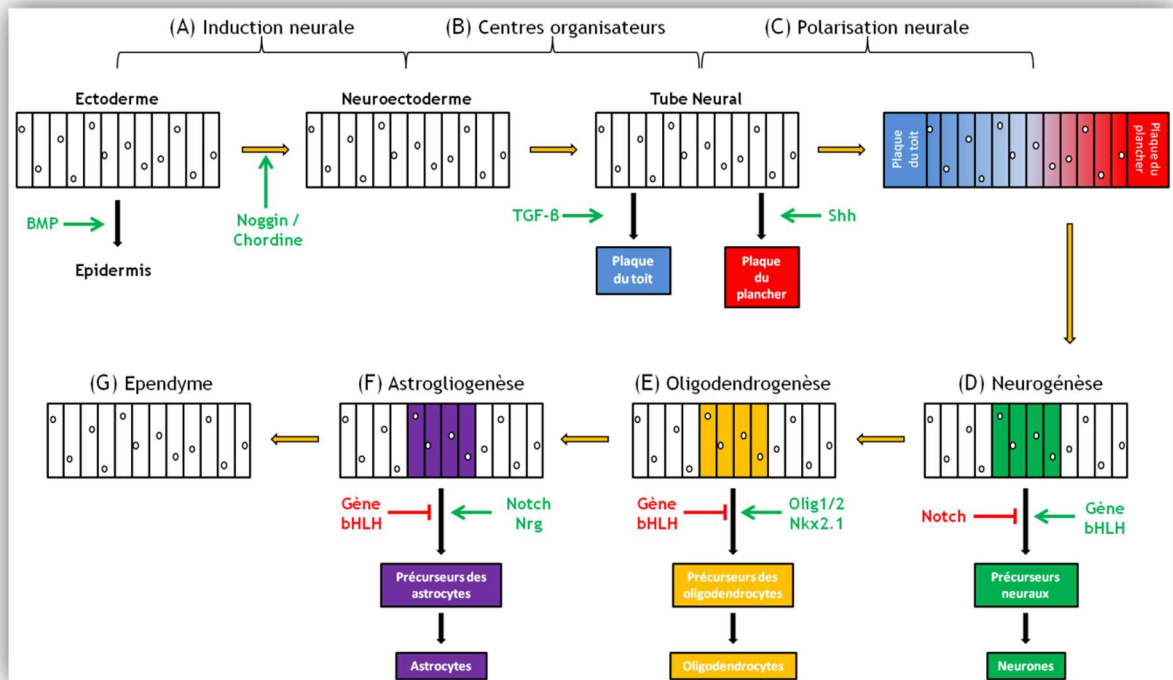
(A) Induction neurale

(B) Centres organisateurs

(C) Polarisation neurale

Ectoderme

Neuroectoderme

Tube Neural

Plaque du toit

Plaque du plancher

BMP

Epidermis

Noggin / Chordine

TGF-B

Shh

Plaque du toit

Plaque du plancher

(G) Ependyme

(F) Astrogliogenèse

(E) Oligodendrogenèse

(D) Neurogénèse

Gène bHLH

Notch Nrg

Gène bHLH

Olig1/2 Nkx2.1

Notch

Gène bHLH

Précurseurs des astrocytes

Précurseurs des oligodendrocytes

Précurseurs neuraux

Astrocytes

Oligodendrocytes

Neurones